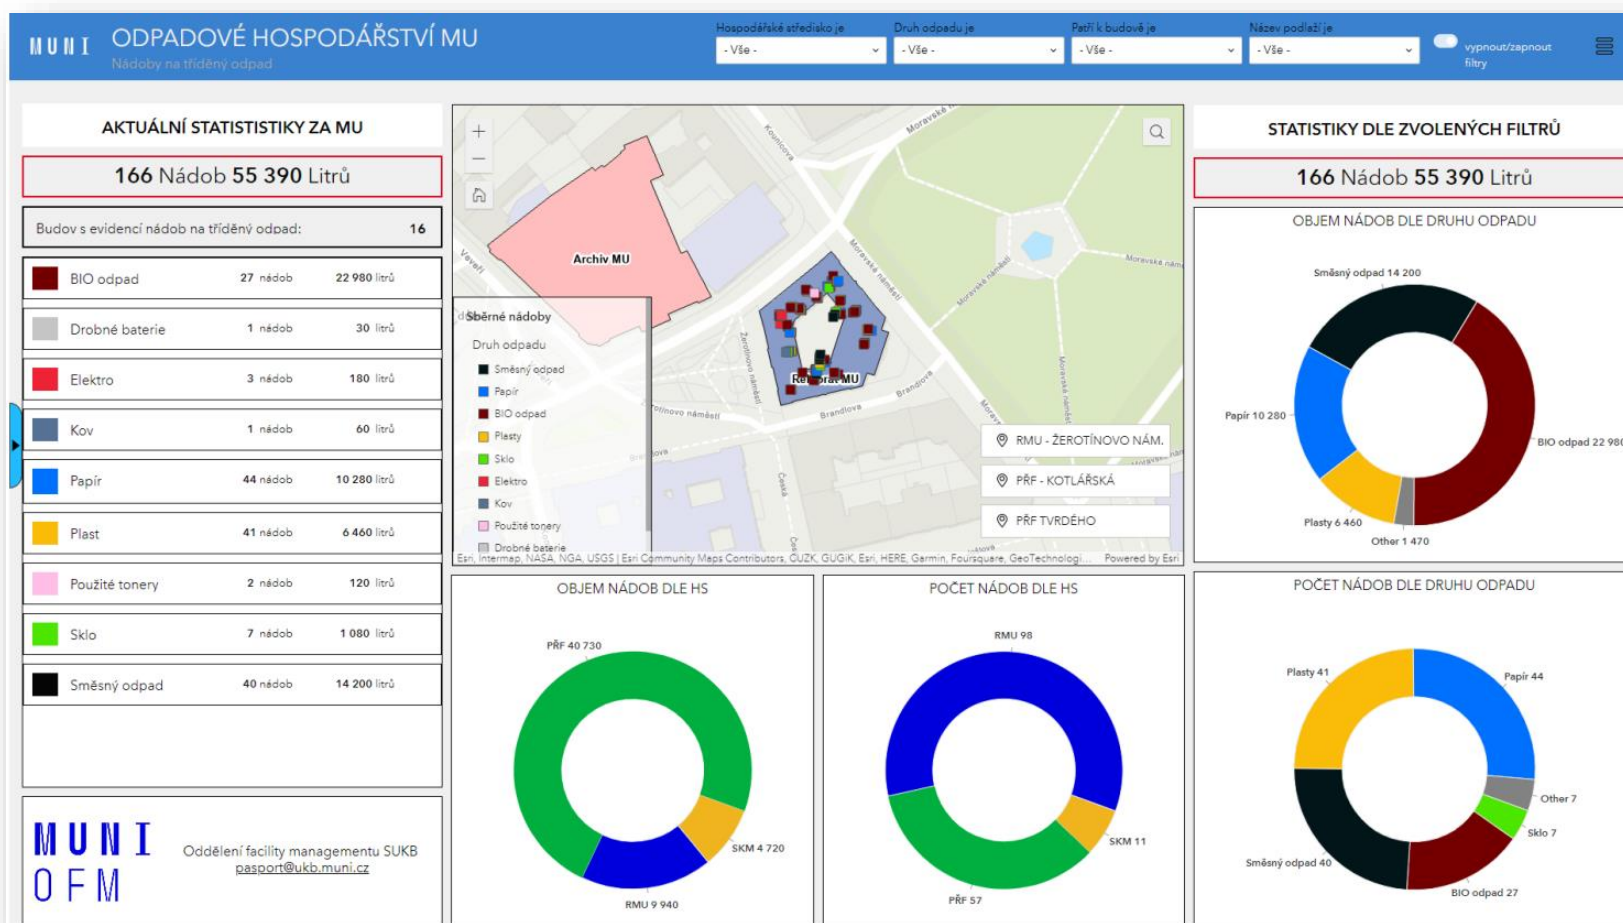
MUNI ODPADOVÉ HOSPODÁŘSTVÍ MU
Nádoby na tříděný odpad

Hospodářské středisko je
- Vše -
Druh odpadu je
- Vše -
Patří k budově je
- Vše -
Název podlaží je
- Vše -
vypnout/zapnout filtry

AKTUÁLNÍ STATISTISTIKY ZA MU

166 Nádob 55 390 Litrů

Budov s evidencí nádob na tříděný odpad: 16

| | | |
|---|---|---|
| BIO odpad | 27 nádob | 22 980 litrů |
| Drobné baterie | 1 nádob | 30 litrů |
| Elektro | 3 nádob | 180 litrů |
| Kov | 1 nádob | 60 litrů |
| Papír | 44 nádob | 10 280 litrů |
| Plast | 41 nádob | 6 460 litrů |
| Použité tonery | 2 nádob | 120 litrů |
| Sklo | 7 nádob | 1 080 litrů |
| Směsný odpad | 40 nádob | 14 200 litrů |

MUNI OFM
Oddělení facility managementu SUKB
pasport@ukb.muni.cz

Archiv MU
Rektorát MU
Sběrné nádoby
Druh odpadu
Směsný odpad
Papír
BIO odpad
Plasty
Sklo
Elektro
Kov
Použité tonery
Drobné baterie
Komenskeho
Moravské
Veveří
Žerotínovo náměstí
Brandlova
Česká
Moravské náměstí
RMU - ŽEROTÍNOVO NÁM.
PŘF - KOTLÁŘSKÁ
PŘF TVRDÉHO
Esri, Intermap, NASA, NGA, USGS | Esri Community Maps Contributors, ČUZK, GUGIK, Esri, HERE, Garmin, Foursquare, GeoTechnologi... Powered by Esri

OBJEM NÁDOB DLE HS
PŘF 40 730
SKM 4 720
RMU 9 940

POČET NÁDOB DLE HS
RMU 98
SKM 11
PŘF 57

STATISTIKY DLE ZVOLENÝCH FILTRŮ

166 Nádob 55 390 Litrů

OBJEM NÁDOB DLE DRUHU ODPADU
Směsný odpad 14 200
Papír 10 280
BIO odpad 22 98
Plasty 6 460
Other 1 470

POČET NÁDOB DLE DRUHU ODPADU
Plasty 41
Papír 44
Other 7
Sklo 7
Směsný odpad 40
BIO odpad 27